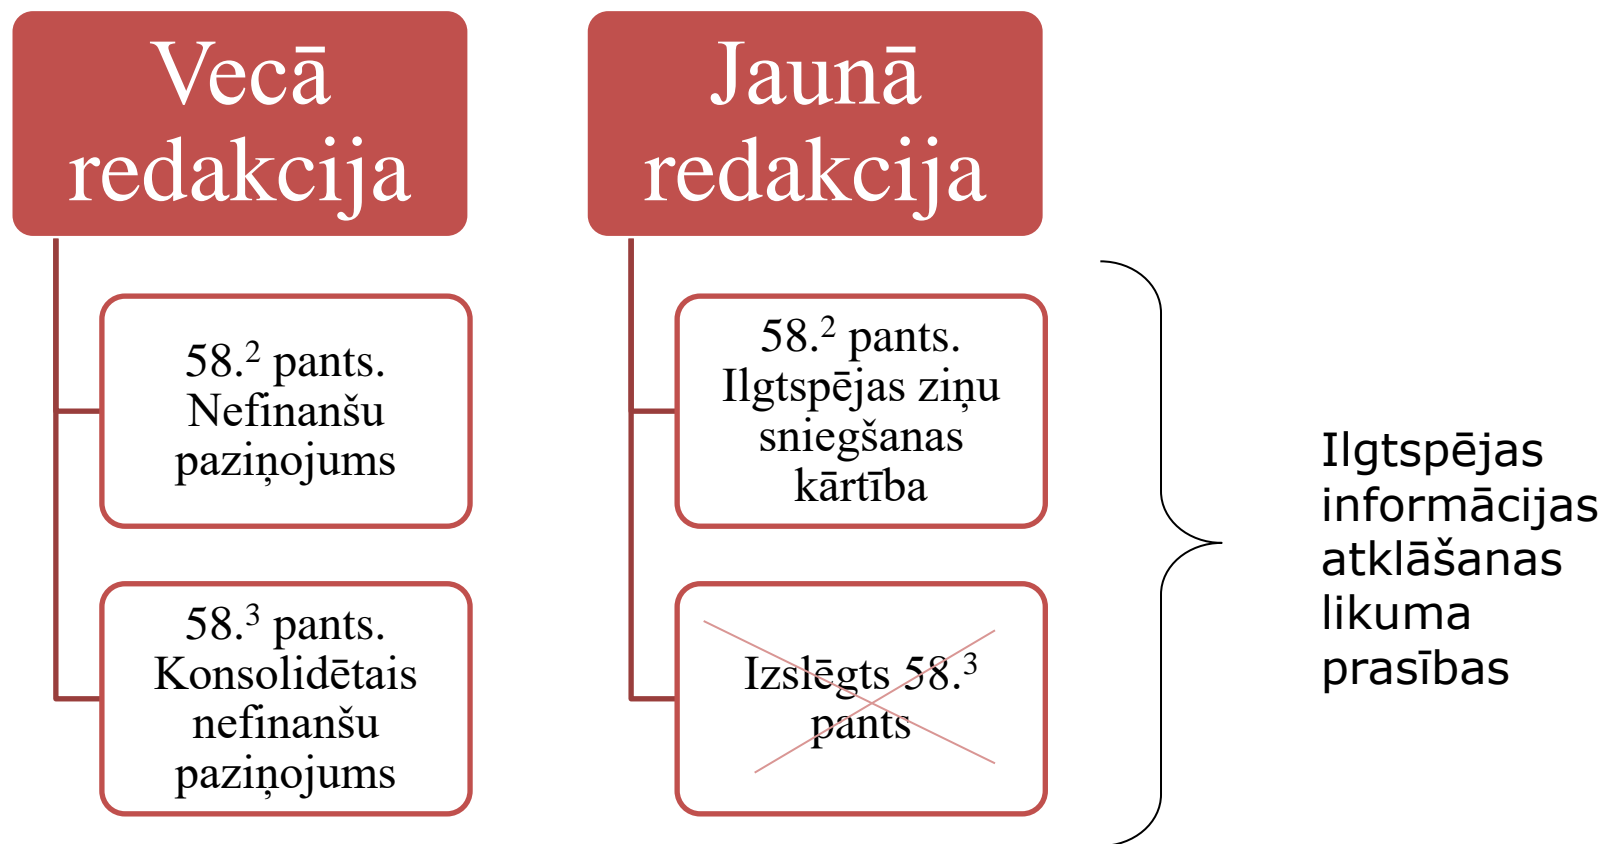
Vecā redakcija

$58.^{2}$ pants. Nefinanšu paziņojums

$58.^{3}$ pants. Konsolidētais nefinanšu paziņojums

Jaunā redakcija

$58.^{2}$ pants. Ilgtspējas ziņu sniegšanas kārtība

Izslēgts $58.^{3}$ pants

Ilgtspējas informācijas atklāšanas likuma prasības